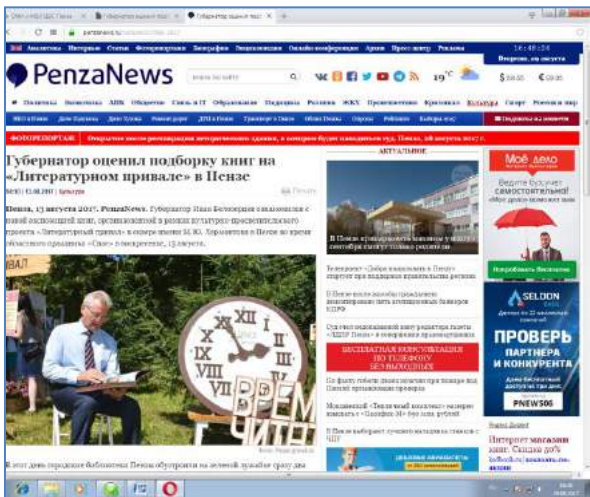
PenzaNews

Губернатор оценил подборку книг на «Литературном привале» в Пензе

Пенза, 13 августа 2017. PenzaNews. Губернатор Иван Белозерцев ознакомился с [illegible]

АКТУАЛЬНОЕ

Моё дело

ПРОВЕРЬ ПАРТНЕРА И КОНКУРЕНТА

SELDON

PNEWS06

ФОТОРЕПОРТАЖ

19°C

БЕСПЛАТНАЯ КОНСУЛЬТАЦИЯ ПО ТЕЛЕФОНУ БЕЗ ВЫХОДНЫХ

ВРЕМ ЧИТАТ

Интернет магазин книг. Скидки 50%

16:48:26